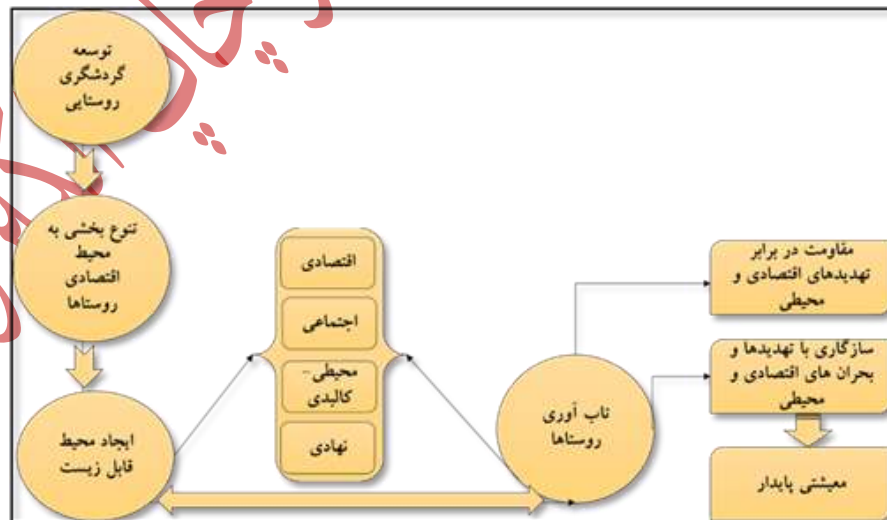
توسعه گردشگری روستایی

تنوع بخشی به محیط اقتصادی روستاها

ایجاد محیط قابل زیست

اقتصادی

اجتماعی

محیطی- کالبدی

نهادی

تاب آوری روستاها

مقاومت در برابر تهدیدهای اقتصادی و محیطی

سازگاری با تهدیدها و بحران های اقتصادی و محیطی

معیشتی پایدار